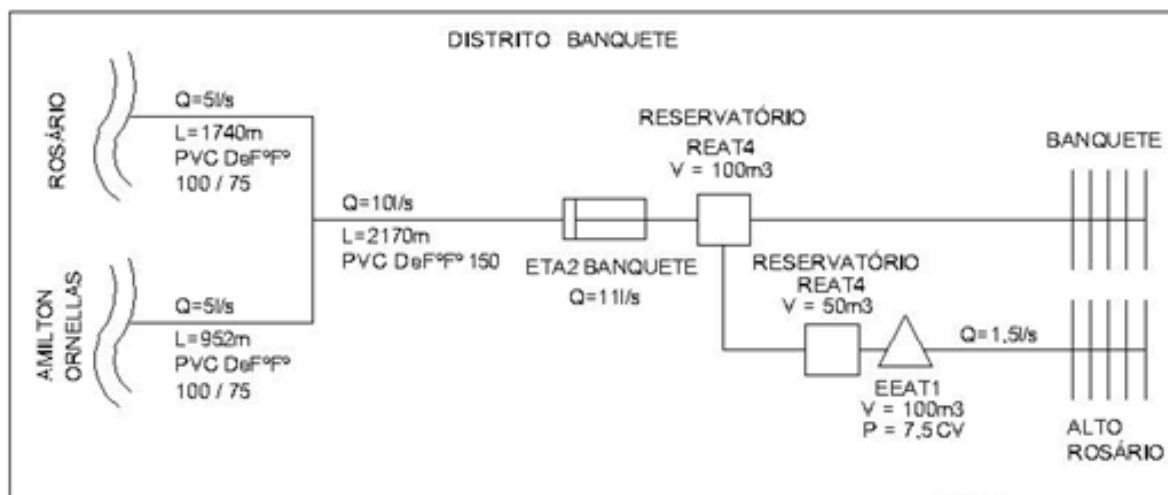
DISTRITO BANQUETE

ROSÁRIO

Q=5l/s
L=1740m
PVC DeFºFº
100 / 75

AMILTON ORNELLAS

Q=5l/s
L=952m
PVC DeFºFº
100 / 75

Q=10l/s
L=2170m
PVC DeFºFº 150

ETA2 BANQUETE
Q=11l/s

RESERVATÓRIO
REAT4
V = 100m3

RESERVATÓRIO
REAT4
V = 50m3

EEAT1
V = 100m3
P = 7,5 CV

Q=1,5l/s

BANQUETE

ALTO ROSÁRIO